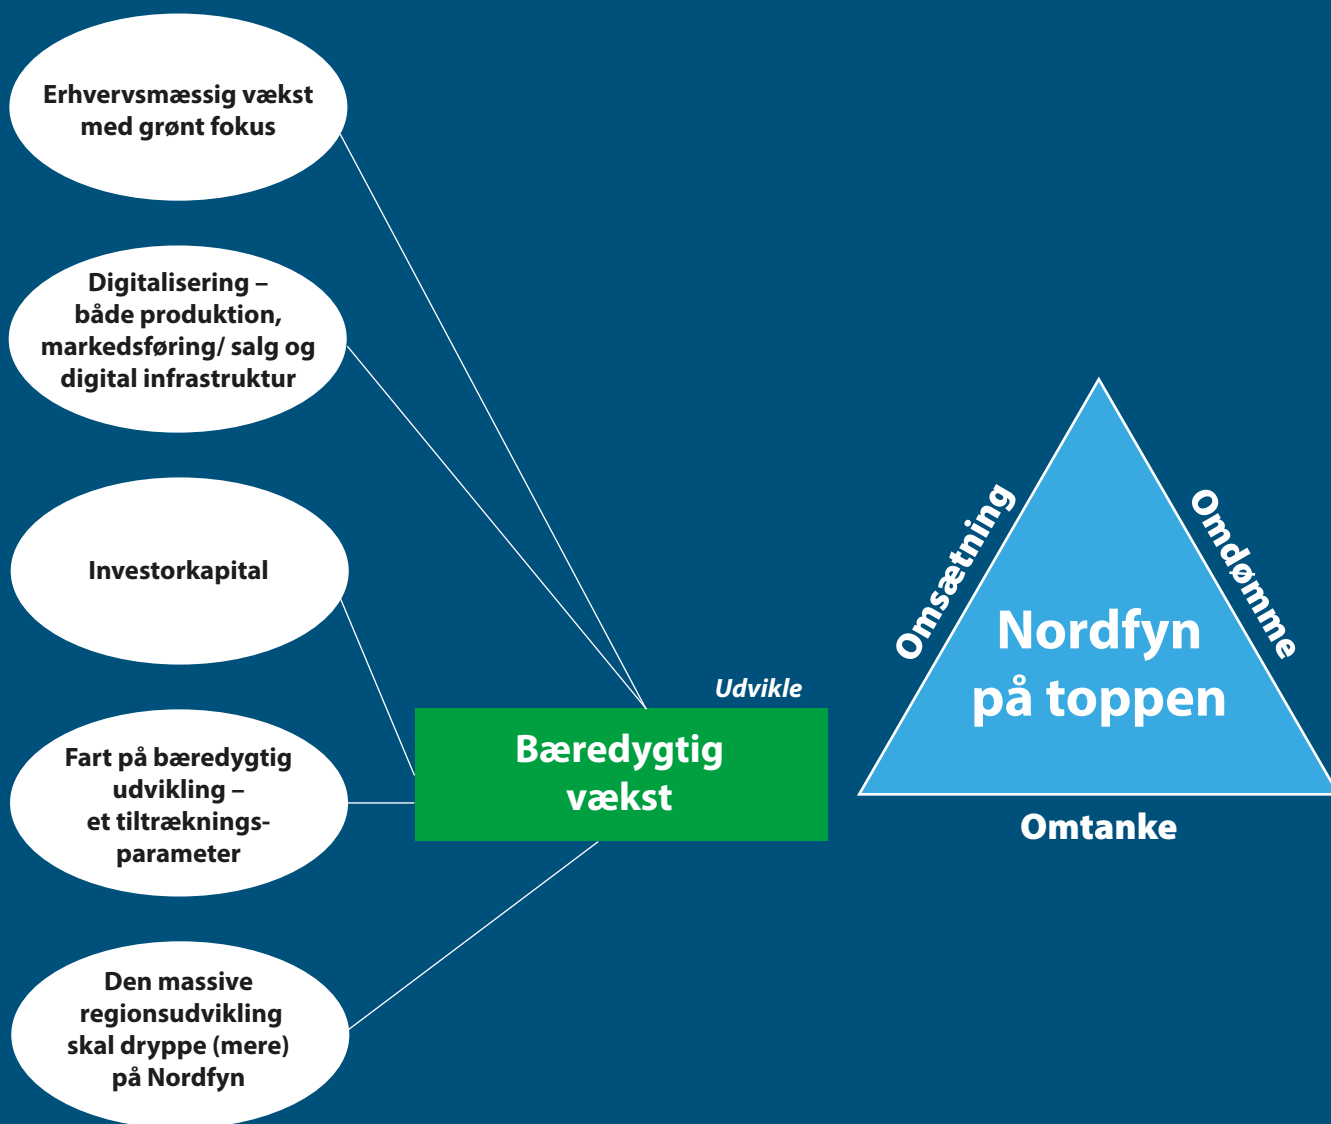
Erhvervsmæssig vækst med grønt fokus

Digitalisering – både produktion, markedsføring/ salg og digital infrastruktur

Investorkapital

Fart på bæredygtig udvikling – et tiltrækningsparameter

Den massive regionsudvikling skal dryppe (mere) på Nordfyn

Udvikle

Bæredygtig vækst

Omsætning

Omdømme

Nordfyn på toppen

Omtanke